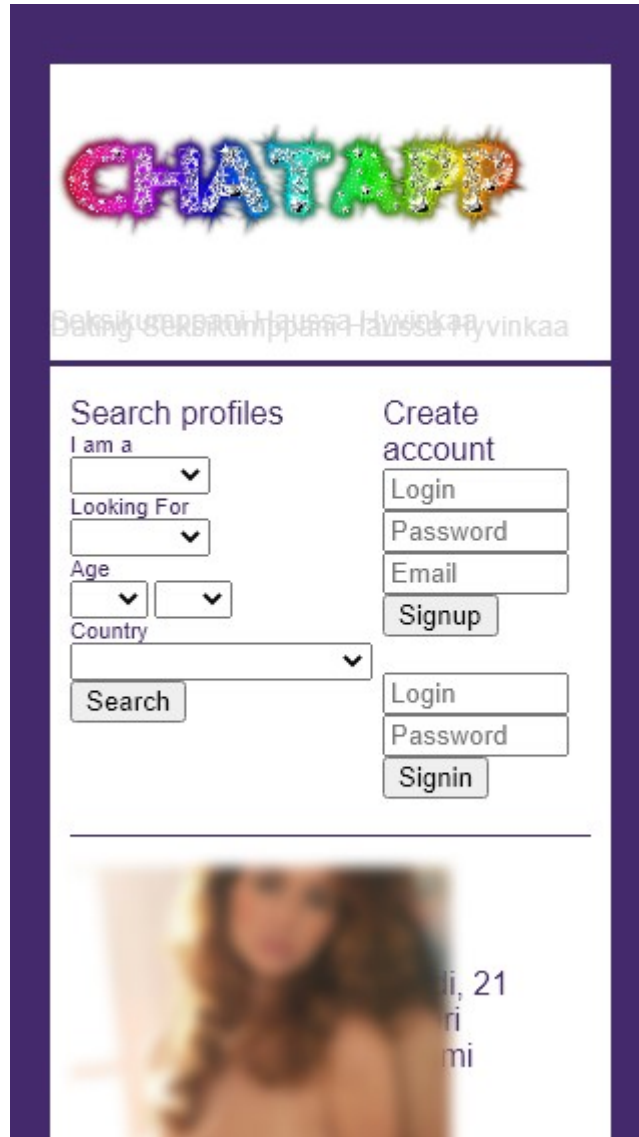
CHATAPP

Seksikumppani Haussa Hyvinkaa
Dating Seksikumppani Haussa Hyvinkaa

Search profiles
I am a
Looking For
Age
Country
Search

Create account
Login
Password
Email
Signup

Login
Password
Signin

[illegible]i, 21
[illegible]ri
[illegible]mi